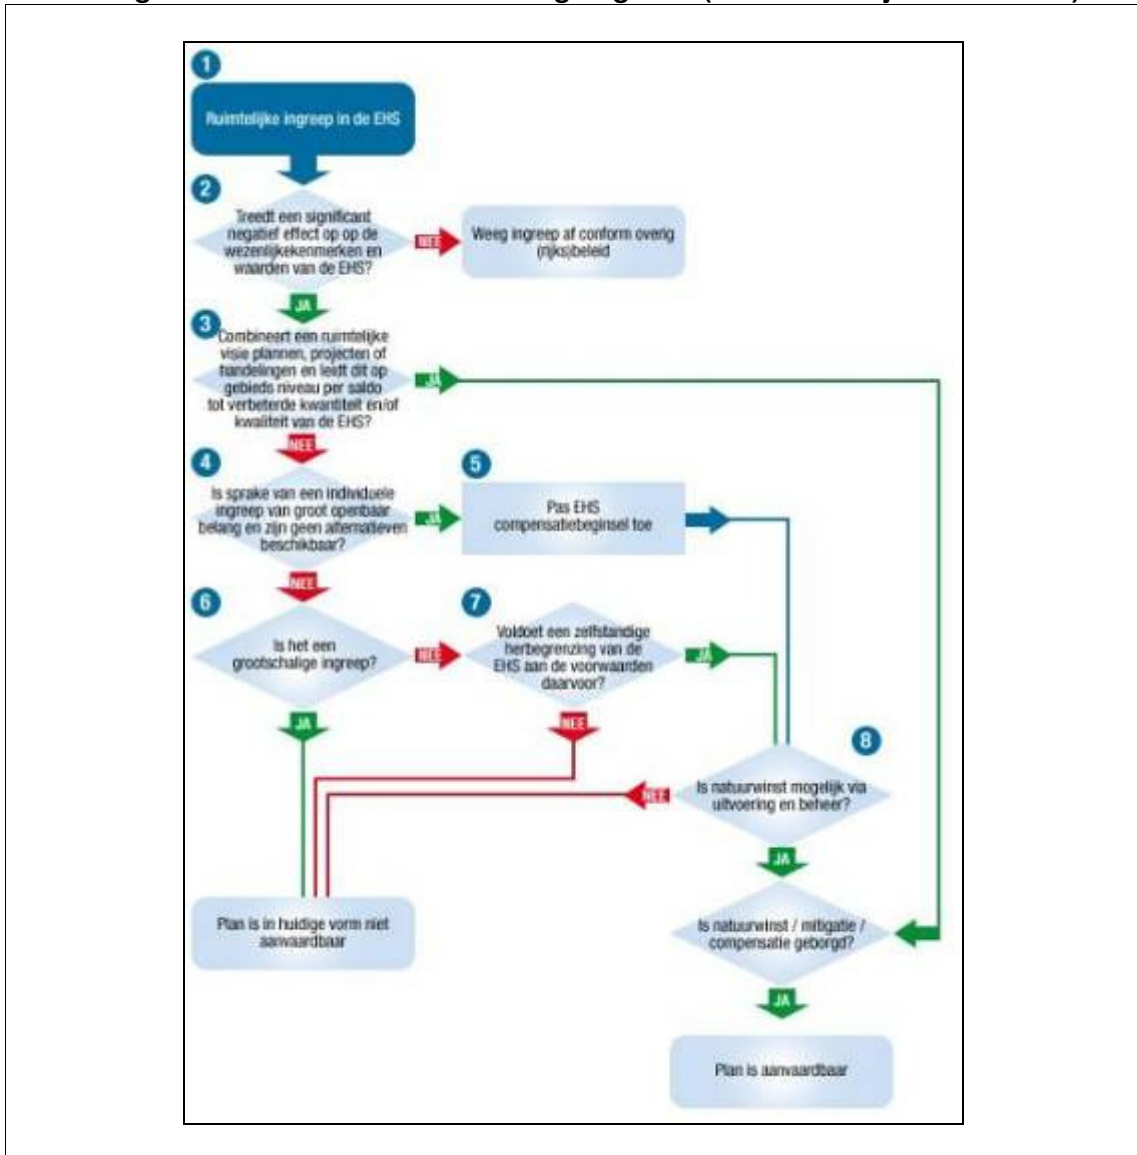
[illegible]

1

Ruimtelijke ingreep in de EHS

2

Treedt een significant negatief effect op op de wezenlijkekenmerken en waarden van de EHS?

NEE

Weeg ingreep af conform overig (rijks)beleid

JA

3

Combineert een ruimtelijke visie plannen, projecten of handelingen en leidt dit op gebieds niveau per saldo tot verbeterde kwantiteit én/of kwaliteit van de EHS?

JA

NEE

4

Is sprake van een individuele ingreep van groot openbaar belang en zijn geen alternatieven beschikbaar?

JA

5

Pas EHS compensatiebeginsel toe

NEE

6

Is het een grootschalige ingreep?

NEE

7

Voldoet een zelfstandige herbegrenzing van de EHS aan de voorwaarden daarvoor?

JA

JA

NEE

8

Is natuurwinst mogelijk via uitvoering en beheer?

NEE

JA

Plan is in huidige vorm niet aanvaardbaar

Is natuurwinst / mitigatie / compensatie geborgd?

JA

Plan is aanvaardbaar